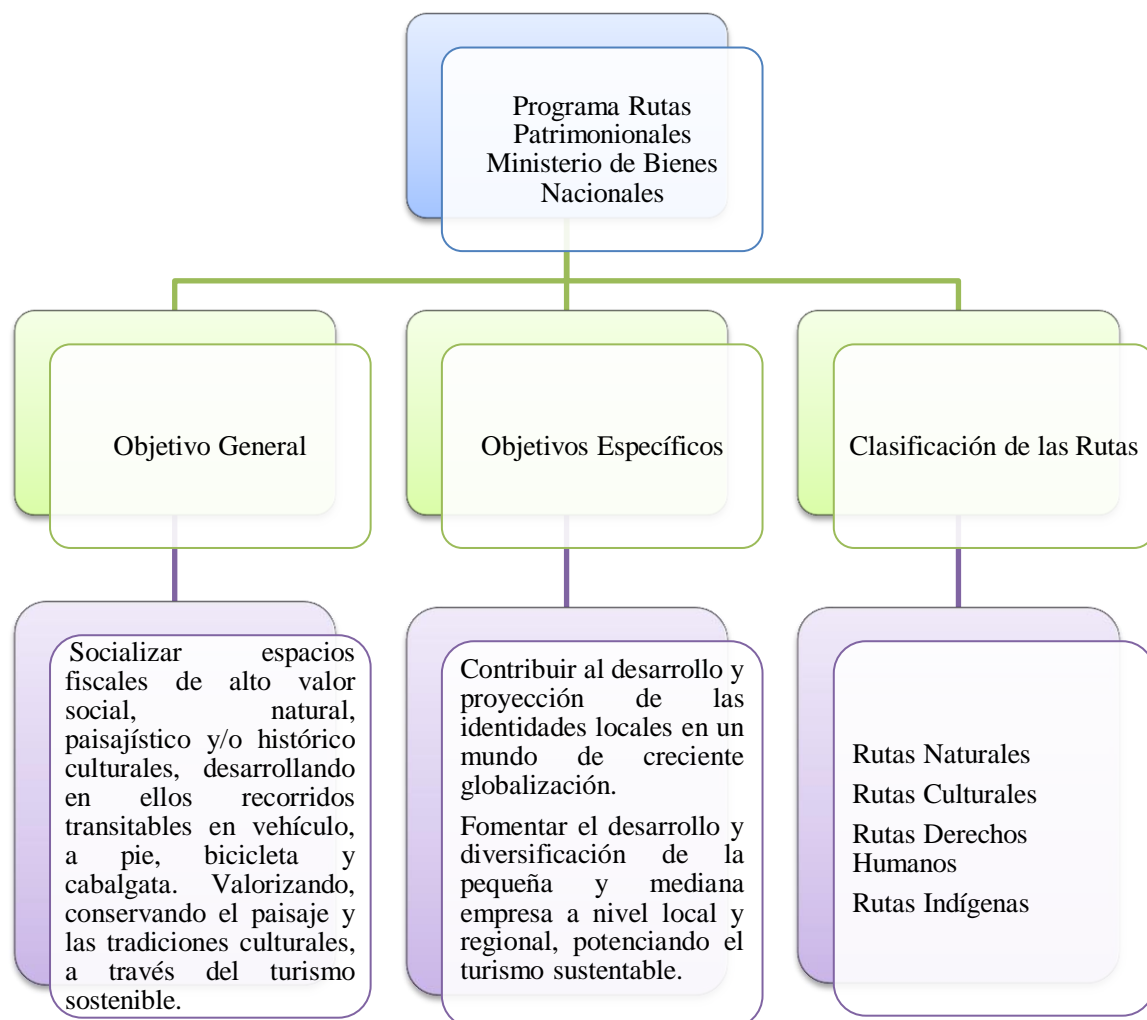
Programa Rutas Patrimonionales Ministerio de Bienes Nacionales

Objetivo General

Objetivos Específicos

Clasificación de las Rutas

Socializar espacios fiscales de alto valor social, natural, paisajístico y/o histórico culturales, desarrollando en ellos recorridos transitables en vehículo, a pie, bicicleta y cabalgata. Valorizando, conservando el paisaje y las tradiciones culturales, a través del turismo sostenible.

Contribuir al desarrollo y proyección de las identidades locales en un mundo de creciente globalización.

Fomentar el desarrollo y diversificación de la pequeña y mediana empresa a nivel local y regional, potenciando el turismo sustentable.

Rutas Naturales
Rutas Culturales
Rutas Derechos Humanos
Rutas Indígenas